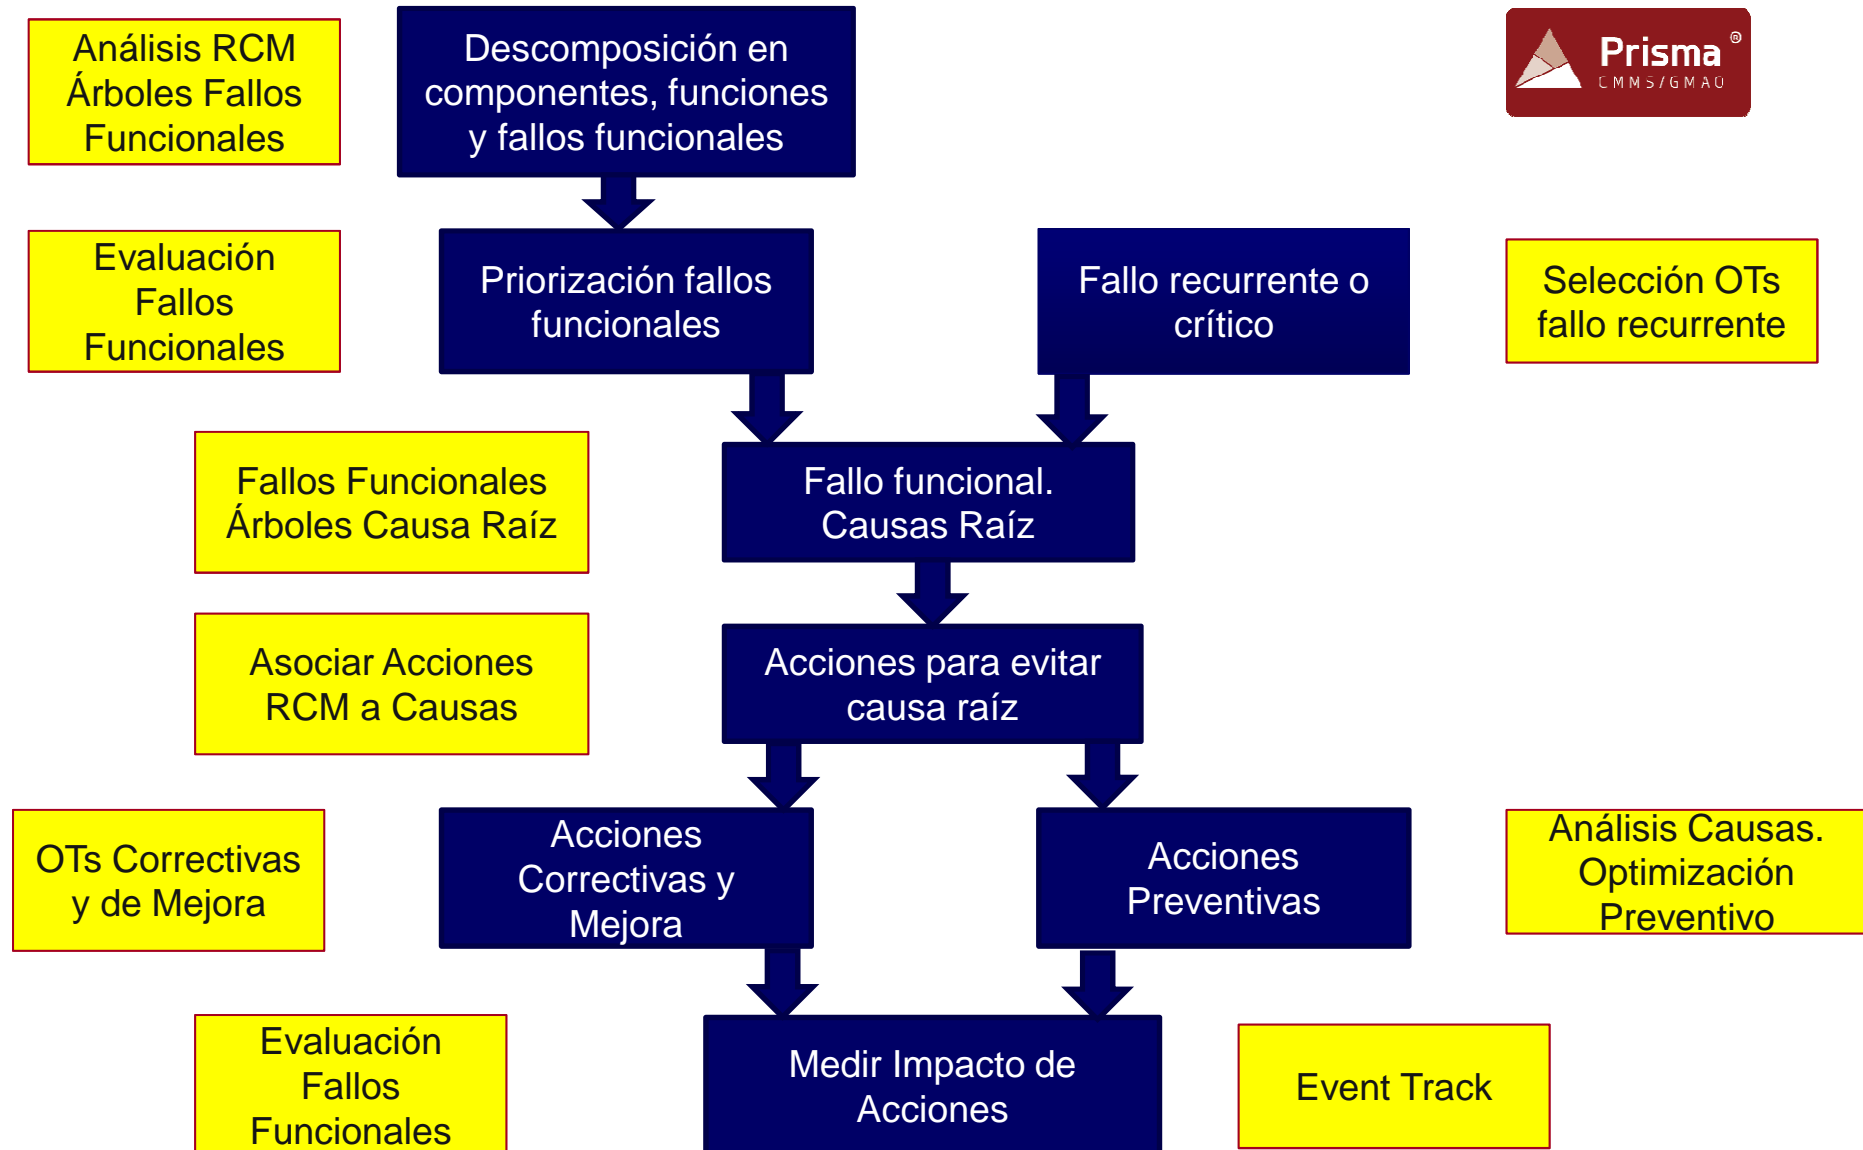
Análisis RCM Árboles Fallos Funcionales

Descomposición en componentes, funciones y fallos funcionales

Prisma ®
CMMS/GMAO

Evaluación Fallos Funcionales

Priorización fallos funcionales

Fallo recurrente o crítico

Selección OTs fallo recurrente

Fallos Funcionales Árboles Causa Raíz

Fallo funcional. Causas Raíz

Asociar Acciones RCM a Causas

Acciones para evitar causa raíz

OTs Correctivas y de Mejora

Acciones Correctivas y Mejora

Acciones Preventivas

Análisis Causas. Optimización Preventivo

Evaluación Fallos Funcionales

Medir Impacto de Acciones

Event Track